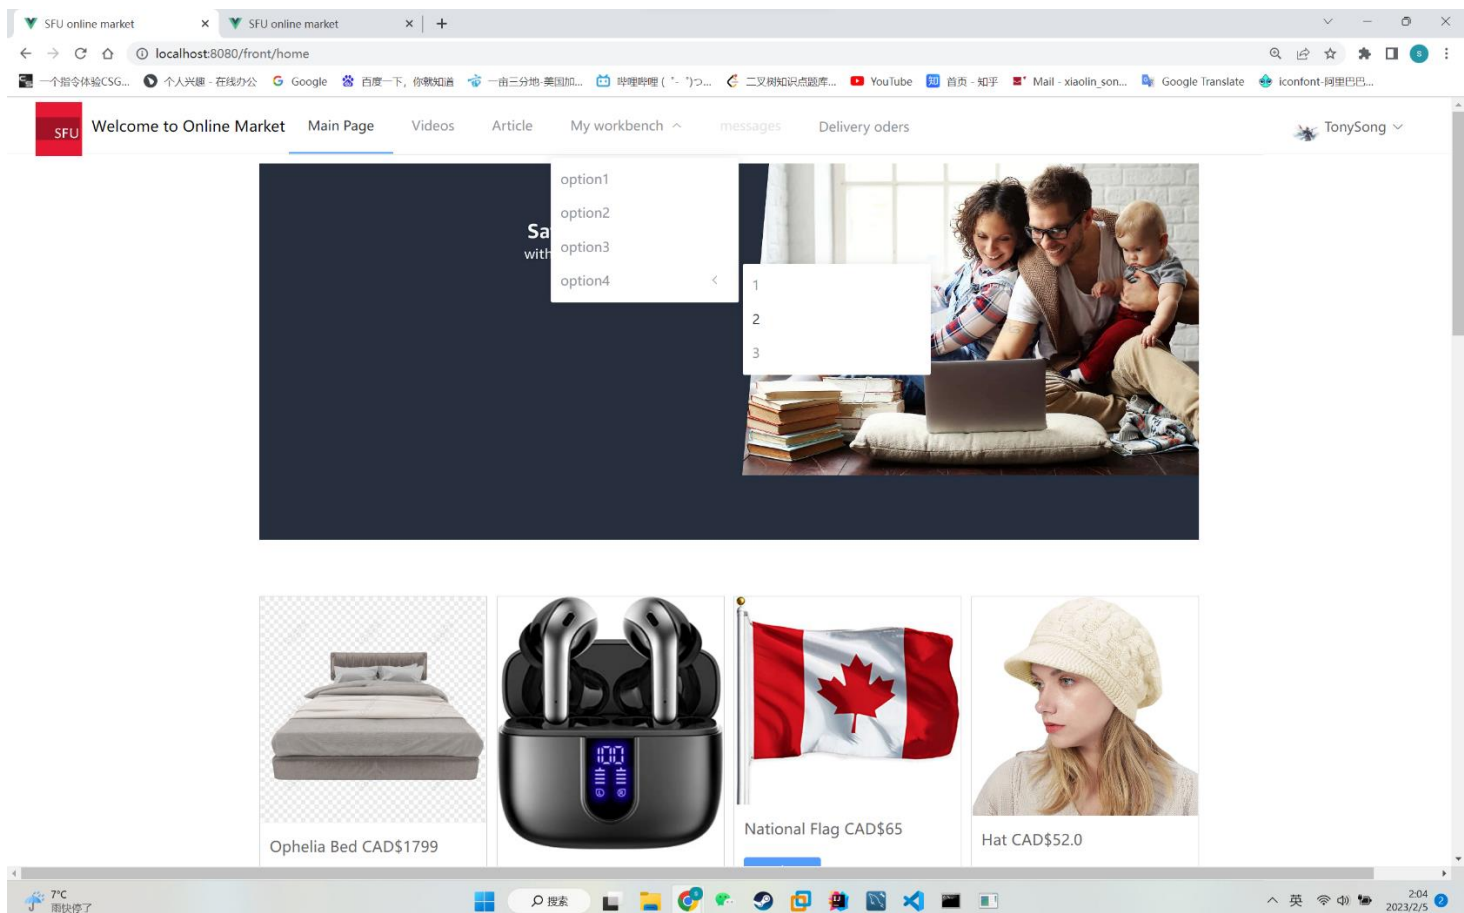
SFU online market ×
SFU online market ×
+
localhost:8080/front/home
一个指令体验CSG... 个人兴趣 - 在线办公 Google 百度一下，你就知道 一亩三分地-美国加... 哔哩哔哩 ( ゜- ゜)つ... 二叉树知识点题库... YouTube 首页 - 知乎 Mail - xiaolin_son... Google Translate iconfont-阿里巴巴...

SFU Welcome to Online Market
Main Page
Videos
Article
My workbench
messages
Delivery oders
TonySong

option1
option2
option3
option4
1
2
3
Sa
with

Ophelia Bed CAD$1799
National Flag CAD$65
Hat CAD$52.0

7°C
雨快停了
搜索
英
2:04
2023/2/5